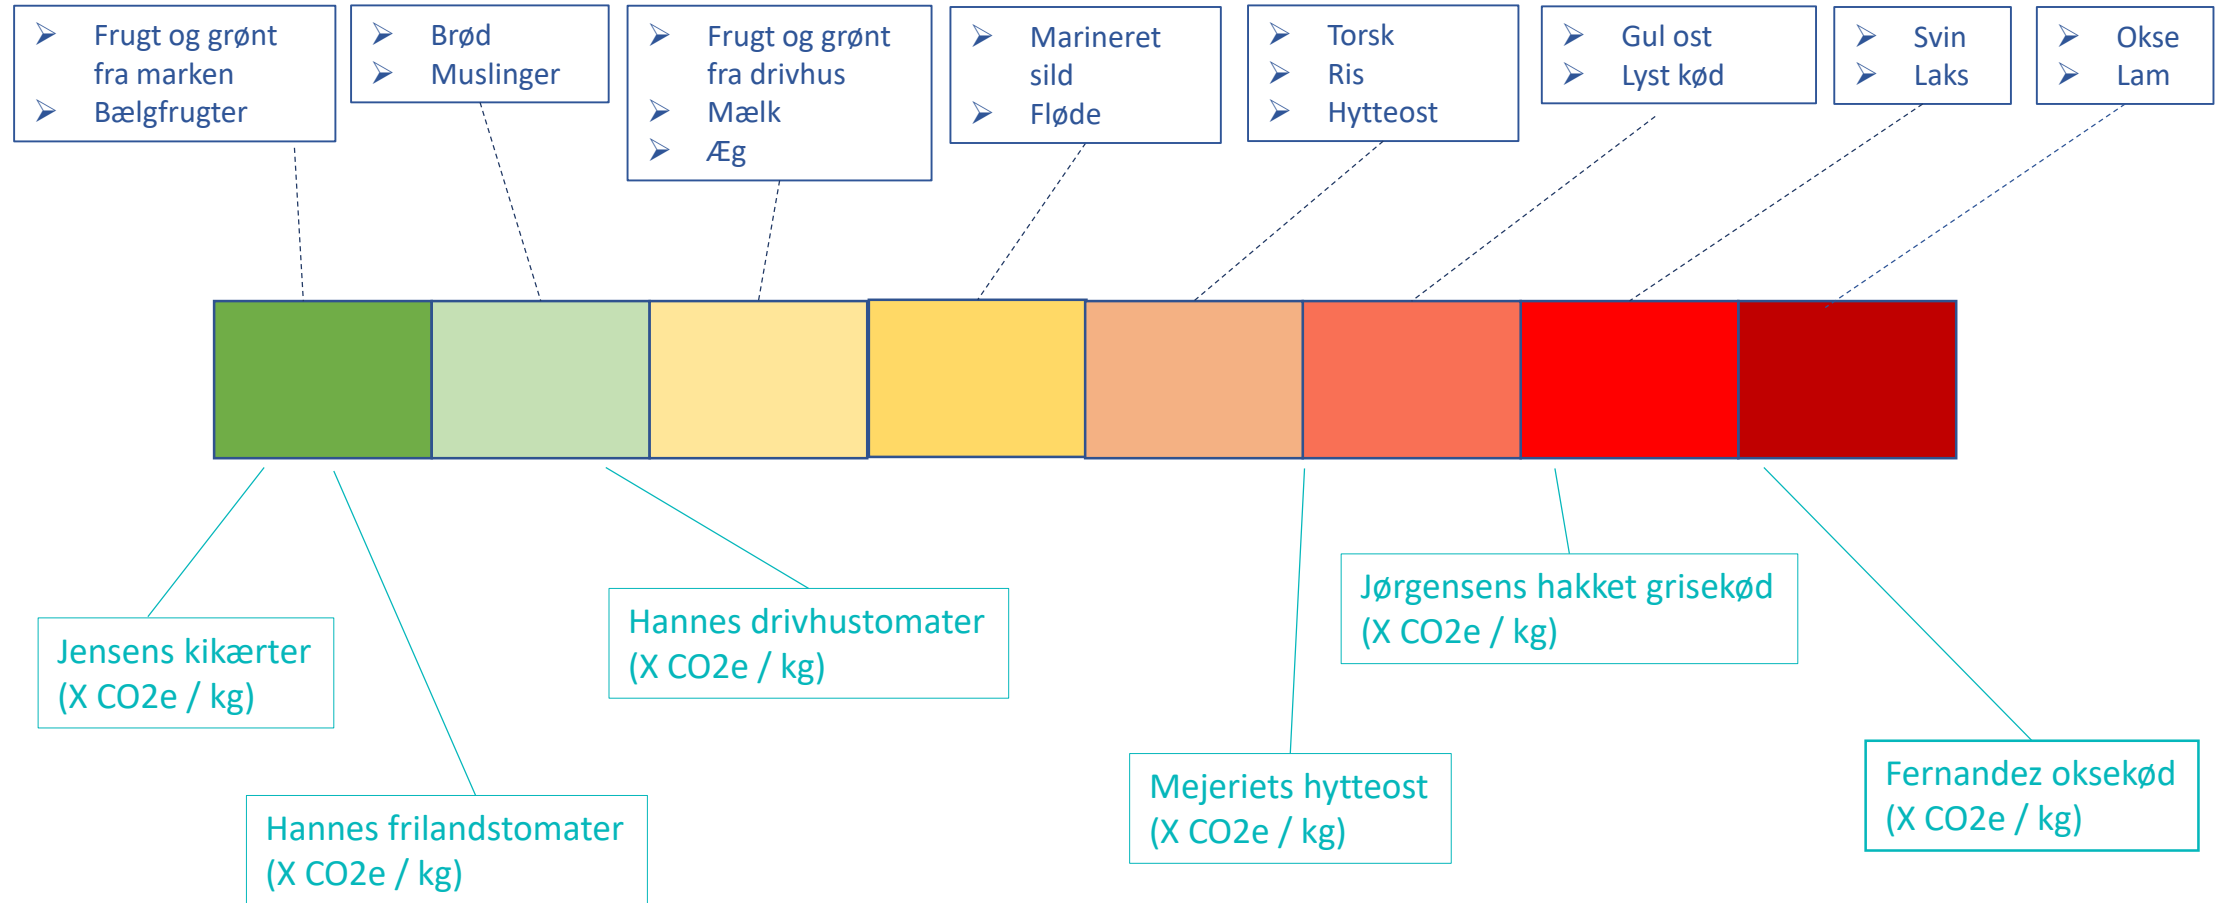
➢ Frugt og grønt fra marken
➢ Bælgfrugter

➢ Brød
➢ Muslinger

➢ Frugt og grønt fra drivhus
➢ Mælk
➢ Æg

➢ Marineret sild
➢ Fløde

➢ Torsk
➢ Ris
➢ Hytteost

➢ Gul ost
➢ Lyst kød

➢ Svin
➢ Laks

➢ Okse
➢ Lam

Jensens kikærter (X CO2e / kg)

Hannes frilandstomater (X CO2e / kg)

Hannes drivhustomater (X CO2e / kg)

Jørgensens hakket grisekød (X CO2e / kg)

Mejeriets hytteost (X CO2e / kg)

Fernandez oksekød (X CO2e / kg)